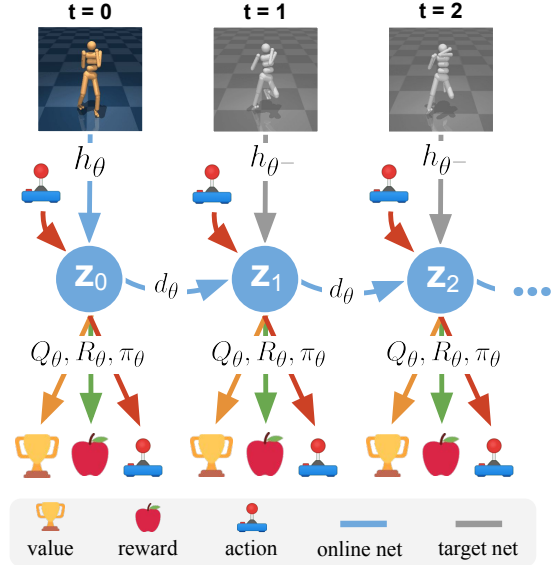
t = 0

t = 1

t = 2

$h_\theta$

$h_{\theta^-}$

$h_{\theta^-}$

$\mathbf{z}_0$

$d_\theta$

$\mathbf{z}_1$

$d_\theta$

$\mathbf{z}_2$

$Q_\theta, R_\theta, \pi_\theta$

$Q_\theta, R_\theta, \pi_\theta$

$Q_\theta, R_\theta, \pi_\theta$

value

reward

action

online net

target net